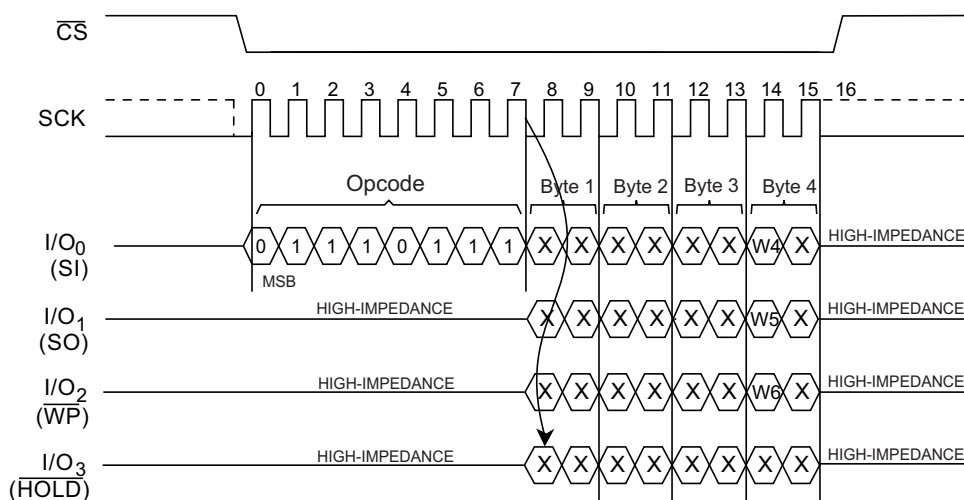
$\overline{CS}$

SCK

0 1 2 3 4 5 6 7 8 9 10 11 12 13 14 15 16

Opcode

Byte 1 Byte 2 Byte 3 Byte 4

$I/O_0$ (SI)

0 1 1 1 0 1 1 1 X X X X X X W4 X

HIGH-IMPEDANCE

MSB

$I/O_1$ (SO)

HIGH-IMPEDANCE

X X X X X X W5 X

HIGH-IMPEDANCE

$I/O_2$ ($\overline{WP}$)

HIGH-IMPEDANCE

X X X X X X W6 X

HIGH-IMPEDANCE

$I/O_3$ ($\overline{HOLD}$)

HIGH-IMPEDANCE

X X X X X X X X

HIGH-IMPEDANCE